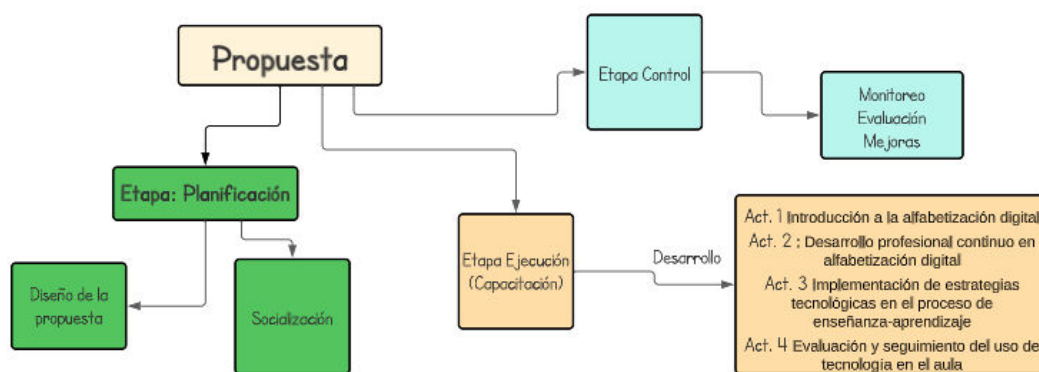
Propuesta

Etapa Control

Monitoreo
Evaluación
Mejoras

Etapa: Planificación

Diseño de la propuesta

Socialización

Etapa Ejecución (Capacitación)

Desarrollo

Act. 1 Introducción a la alfabetización digital
Act. 2 : Desarrollo profesional continuo en alfabetización digital
Act. 3 Implementación de estrategias tecnológicas en el proceso de enseñanza-aprendizaje
Act. 4 Evaluación y seguimiento del uso de tecnología en el aula